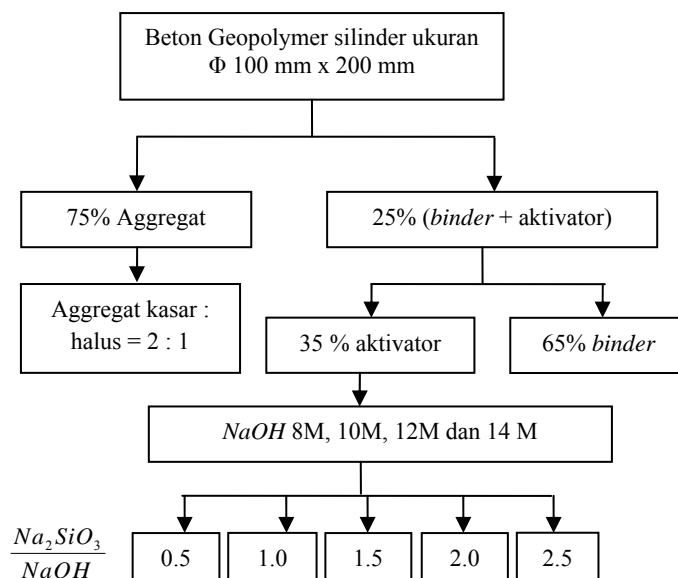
Beton Geopolymer silinder ukuran
Φ 100 mm x 200 mm

75% Aggregat

25% (binder + aktivator)

Aggregat kasar : halus = 2 : 1

35 % aktivator

65% binder

NaOH 8M, 10M, 12M dan 14 M

$\frac{Na_2SiO_3}{NaOH}$

0.5

1.0

1.5

2.0

2.5